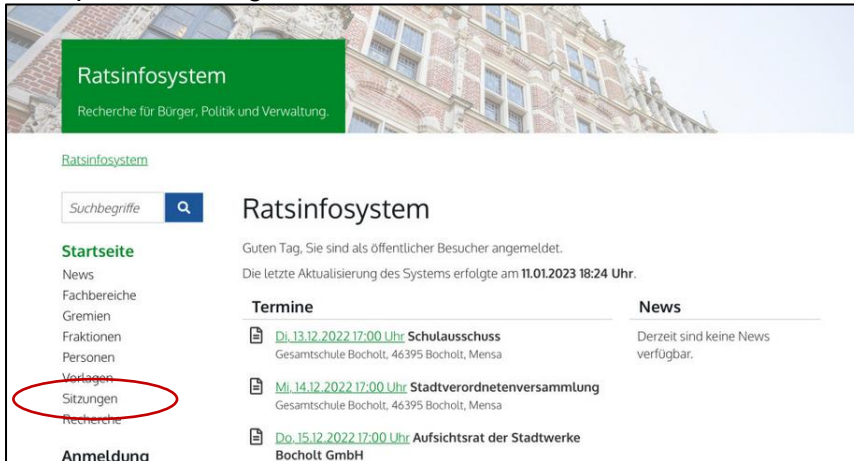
Ratsinfosystem

Recherche für Bürger, Politik und Verwaltung.

Ratsinfosystem

Suchbegriffe

Startseite
News
Fachbereiche
Gremien
Fraktionen
Personen
Vorlagen
Sitzungen
Recherche

Anmeldung

Ratsinfosystem

Guten Tag, Sie sind als öffentlicher Besucher angemeldet.

Die letzte Aktualisierung des Systems erfolgte am **11.01.2023 18:24 Uhr**.

Termine

Di, 13.12.2022 17:00 Uhr **Schulausschuss**
Gesamtschule Bocholt, 46395 Bocholt, Mensa

Mi, 14.12.2022 17:00 Uhr **Stadtverordnetenversammlung**
Gesamtschule Bocholt, 46395 Bocholt, Mensa

Do, 15.12.2022 17:00 Uhr **Aufsichtsrat der Stadtwerke Bocholt GmbH**

News

Derzeit sind keine News verfügbar.